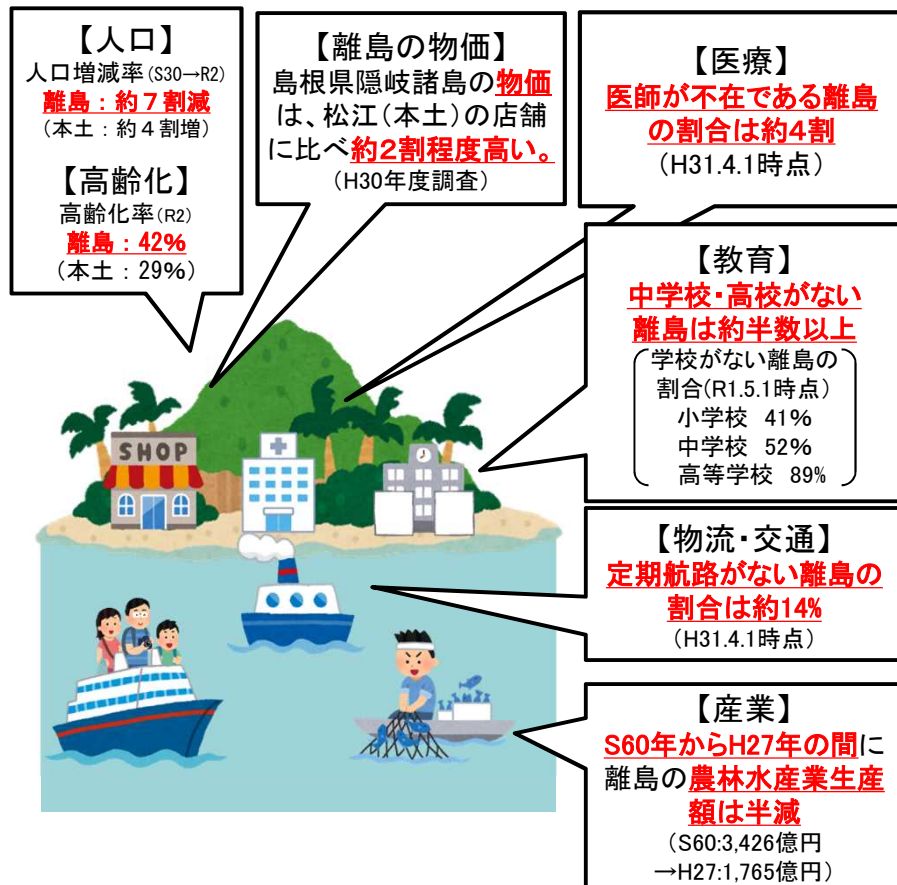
【人口】
人口増減率（S30→R2）
離島：約７割減
（本土：約４割増）

【高齢化】
高齢化率（R2）
離島：42%
（本土：29%）

【離島の物価】
島根県隠岐諸島の物価は、松江（本土）の店舗に比べ約2割程度高い。
（H30年度調査）

【医療】
医師が不在である離島の割合は約4割
（H31.4.1時点）

【教育】
中学校・高校がない離島は約半数以上
学校がない離島の割合（R1.5.1時点）
小学校　41%
中学校　52%
高等学校　89%

【物流・交通】
定期航路がない離島の割合は約14%
（H31.4.1時点）

【産業】
S60年からH27年の間に離島の農林水産業生産額は半減
（S60:3,426億円
→H27:1,765億円）

SHOP